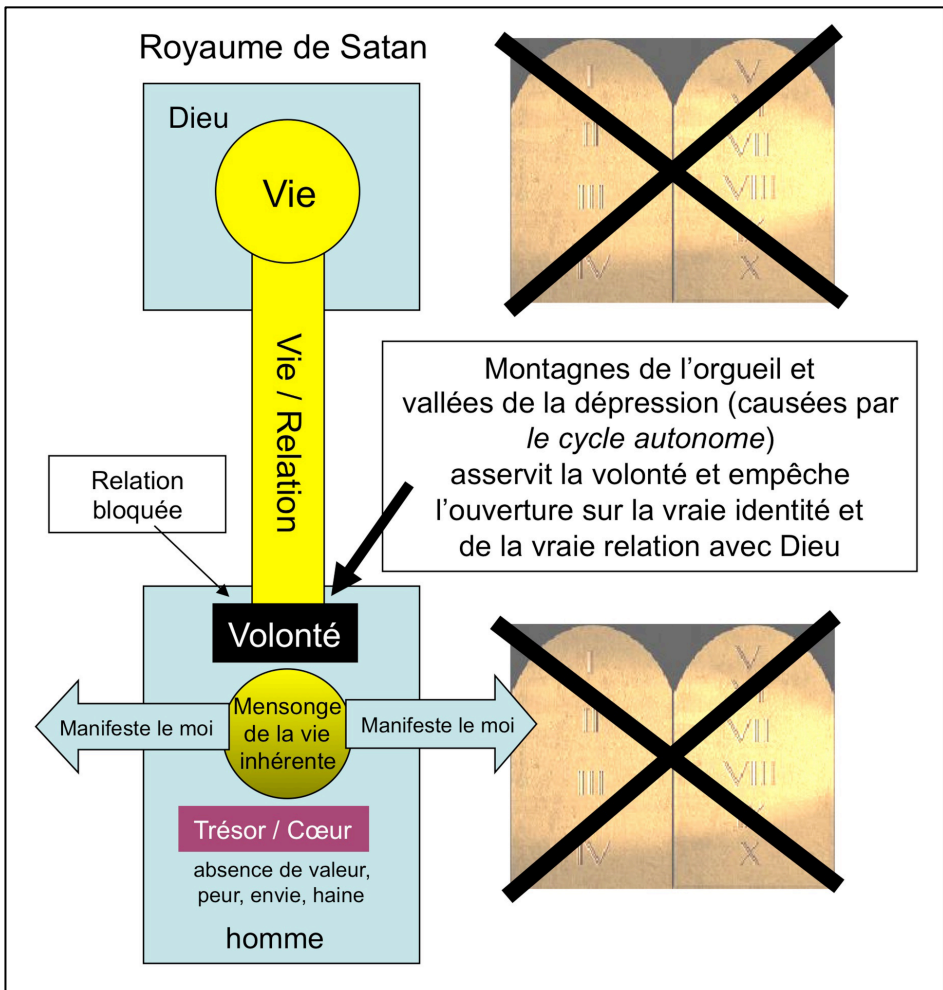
Royaume de Satan

Dieu

Vie

Vie / Relation

Montagnes de l’orgueil et vallées de la dépression (causées par *le cycle autonome*) asservit la volonté et empêche l’ouverture sur la vraie identité et de la vraie relation avec Dieu

Relation bloquée

Volonté

Manifeste le moi

Mensonge de la vie inhérente

Manifeste le moi

Trésor / Cœur

absence de valeur, peur, envie, haine

homme

I II III IV V VI VII VIII IX X

I II III IV V VI VII VIII IX X